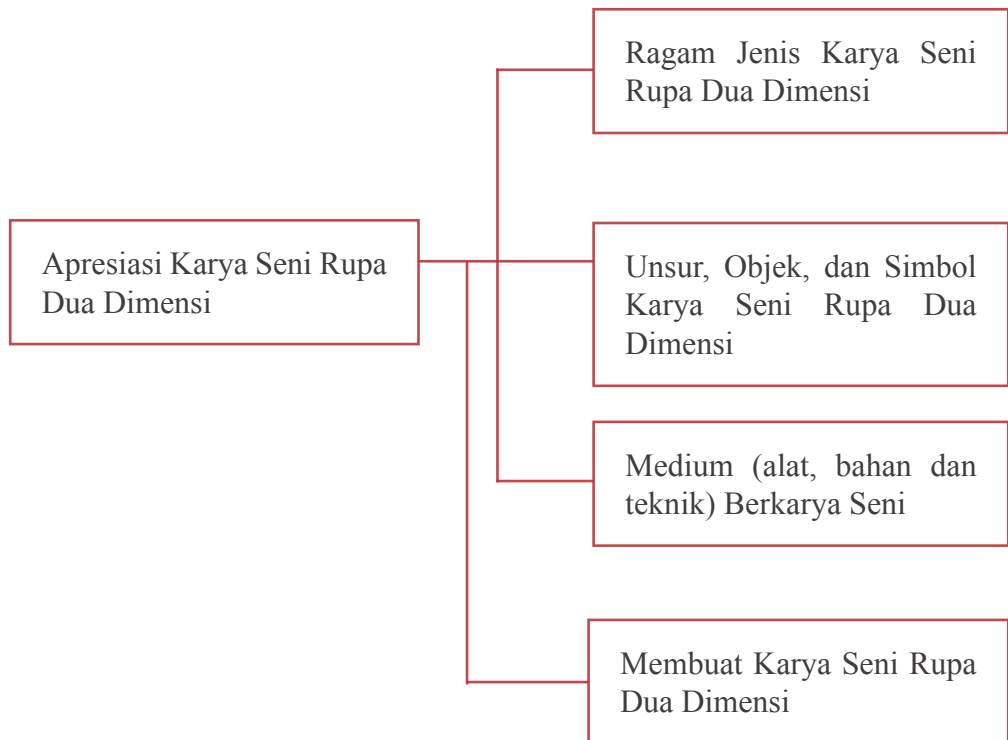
Apresiasi Karya Seni Rupa Dua Dimensi

Ragam Jenis Karya Seni Rupa Dua Dimensi

Unsur, Objek, dan Simbol Karya Seni Rupa Dua Dimensi

Medium (alat, bahan dan teknik) Berkarya Seni

Membuat Karya Seni Rupa Dua Dimensi